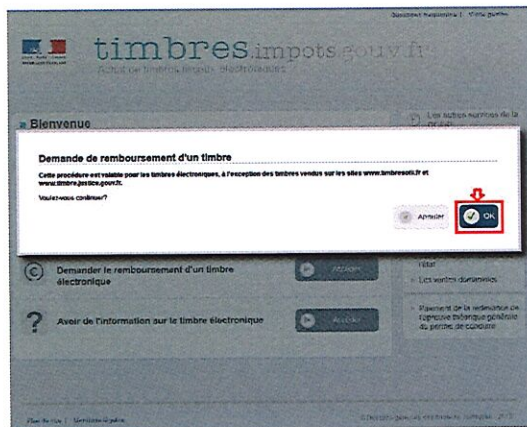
timbres.impots.gouv.fr

Achat de timbres fiscaux électroniques

Bienvenue

Demande de remboursement d'un timbre

Cette procédure est valable pour les timbres électroniques, à l'exception des timbres vendus sur les sites www.timbresoti.fr et www.timbre.justice.gouv.fr.

Voulez-vous continuer?

Annuler

OK

Demander le remboursement d'un timbre électronique

Avoir de l'information sur le timbre électronique

Accéder

Les autres services de l'Etat

Les ventes domaniales

Paiement de la redevance de l'épreuve théorique générale du permis de conduire

Plan du site | Mentions légales